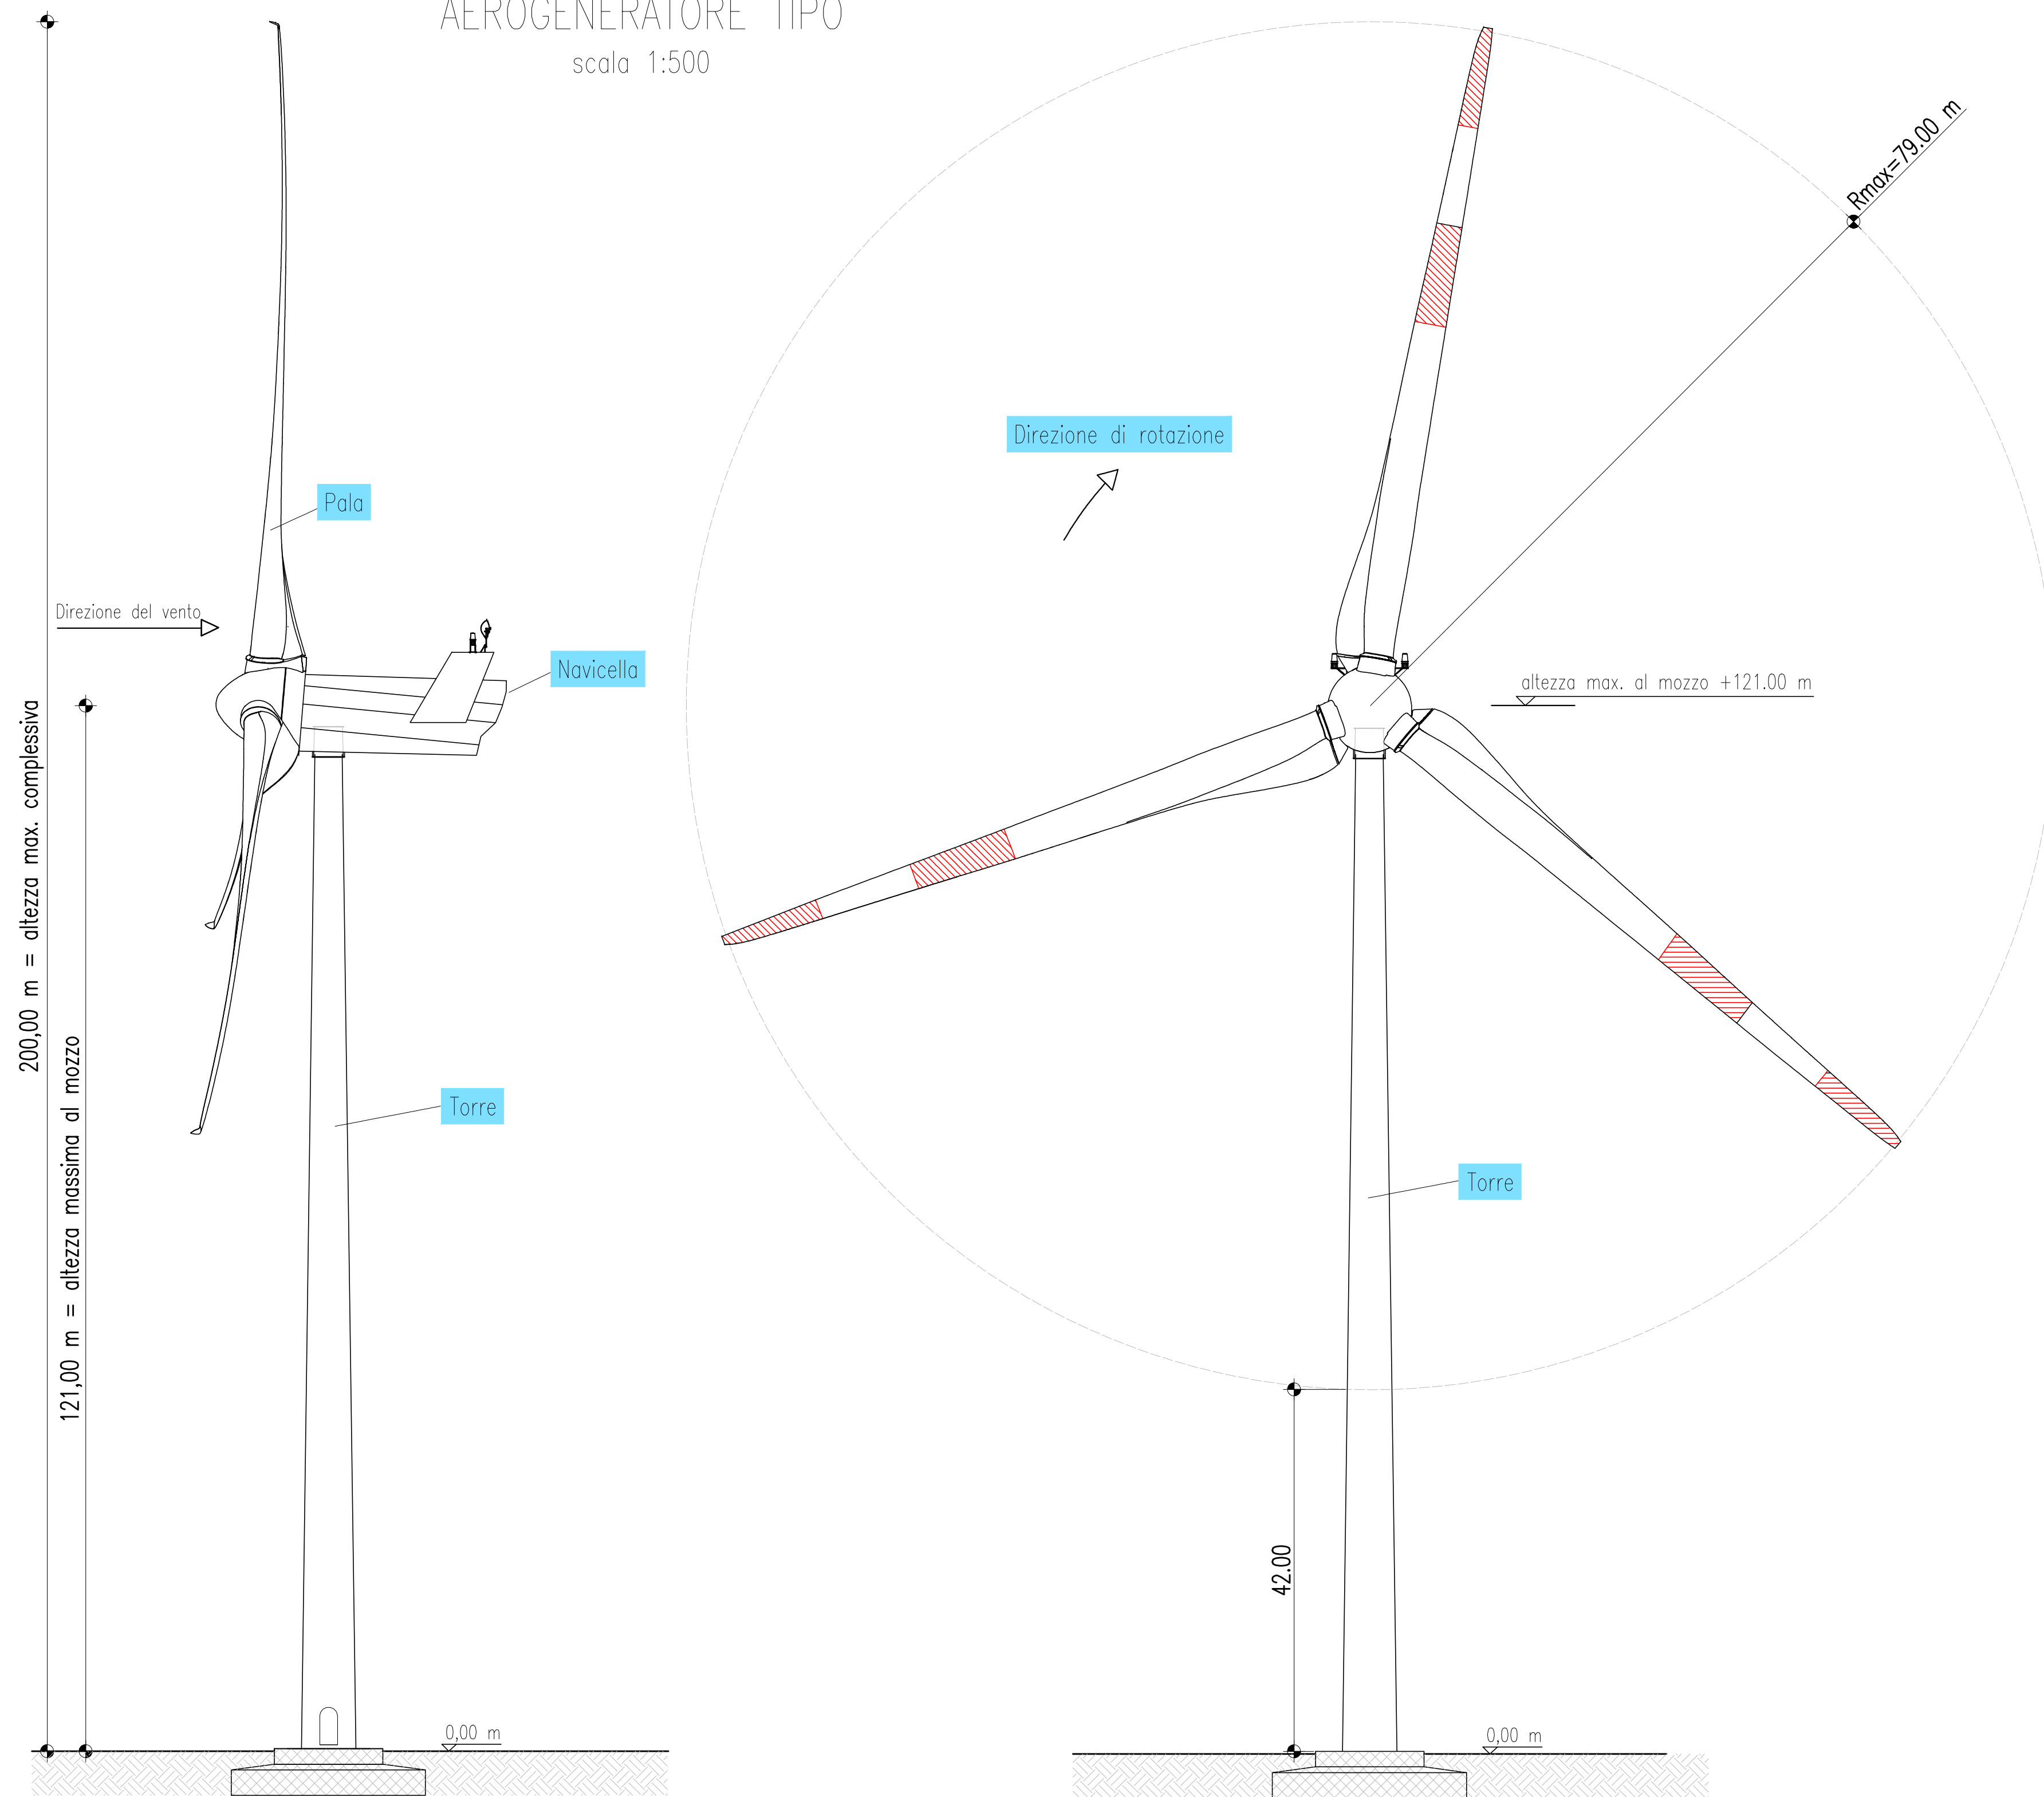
AEROGENERATORE TIPO
scala 1:500

Pala

Direzione del vento

Navicella

Torre

200,00 m = altezza max. complessiva

121,00 m = altezza massima al mozzo

0,00 m

Direzione di rotazione

Rmax=79.00 m

altezza max. al mozzo +121.00 m

Torre

42.00

0,00 m